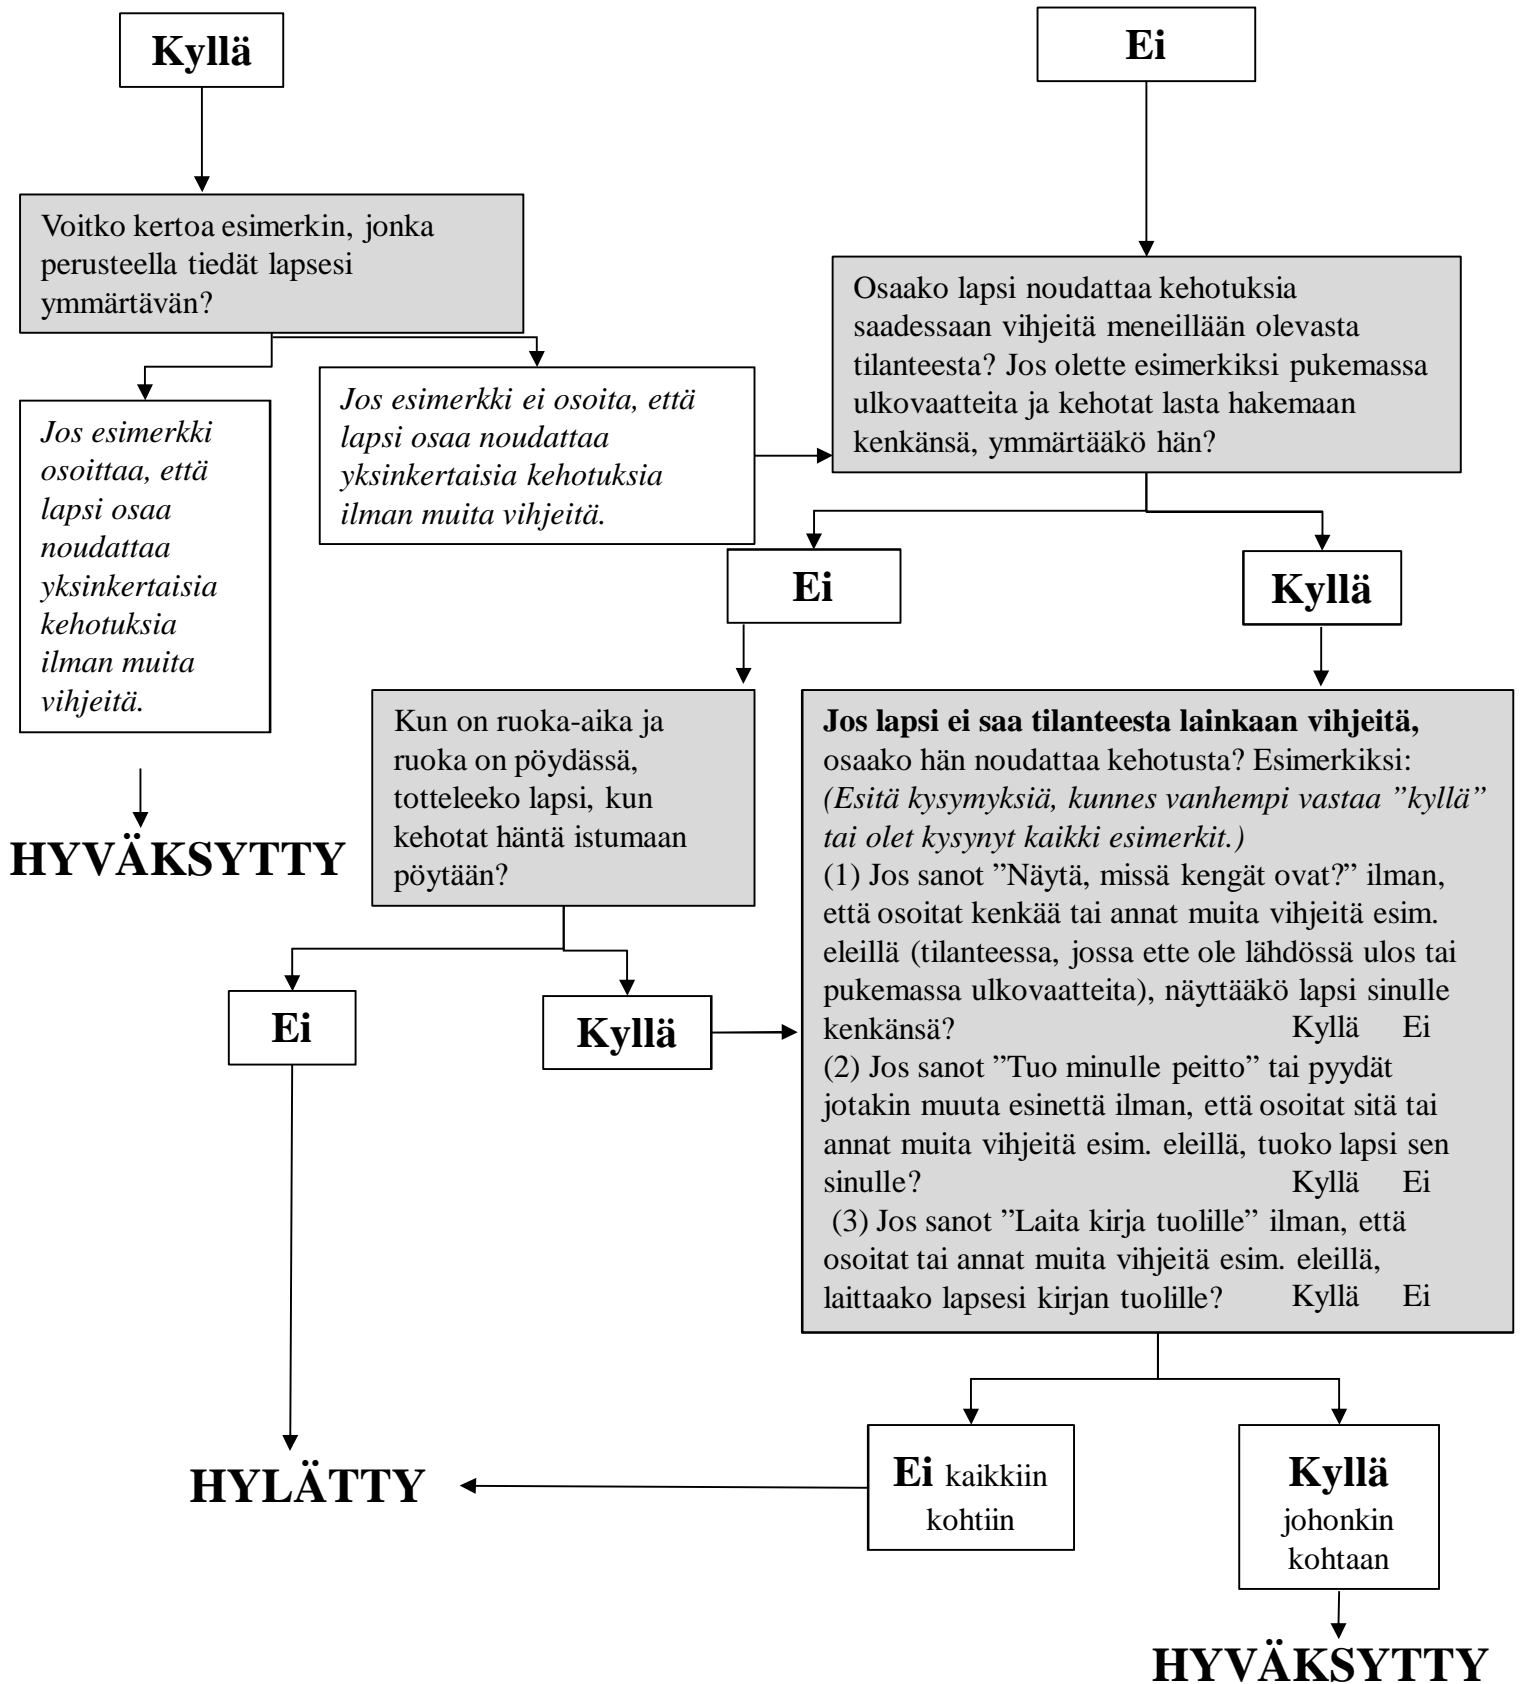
Kyllä

Ei

Voitko kertoa esimerkin, jonka perusteella tiedät lapsesi ymmärtävän?

Jos esimerkki osoittaa, että lapsi osaa noudattaa yksinkertaisia kehotuksia ilman muita vihjeitä.

HYVÄKSYTTY

Jos esimerkki ei osoita, että lapsi osaa noudattaa yksinkertaisia kehotuksia ilman muita vihjeitä.

Osaako lapsi noudattaa kehotuksia saadessaan vihjeitä meneillään olevasta tilanteesta? Jos olette esimerkiksi pukemassa ulkovaatteita ja kehotat lasta hakemaan kenkänsä, ymmärtääkö hän?

Ei

Kyllä

Kun on ruoka-aika ja ruoka on pöydässä, totteleeko lapsi, kun kehotat häntä istumaan pöytään?

Ei

Kyllä

Jos lapsi ei saa tilanteesta lainkaan vihjeitä, osaako hän noudattaa kehotusta? Esimerkiksi: (Esitä kysymyksiä, kunnes vanhempi vastaa ”kyllä” tai olet kysynyt kaikki esimerkit.)
(1) Jos sanot ”Näytä, missä kengät ovat?” ilman, että osoitat kenkää tai annat muita vihjeitä esim. eleillä (tilanteessa, jossa ette ole lähdössä ulos tai pukemassa ulkovaatteita), näyttääkö lapsi sinulle kenkänsä? Kyllä Ei
(2) Jos sanot ”Tuo minulle peitto” tai pyydät jotakin muuta esinettä ilman, että osoitat sitä tai annat muita vihjeitä esim. eleillä, tuoko lapsi sen sinulle? Kyllä Ei
(3) Jos sanot ”Laita kirja tuolille” ilman, että osoitat tai annat muita vihjeitä esim. eleillä, laittaako lapsesi kirjan tuolille? Kyllä Ei

HYLÄTTY

Ei kaikkiin kohtiin

Kyllä johonkin kohtaan

HYVÄKSYTTY